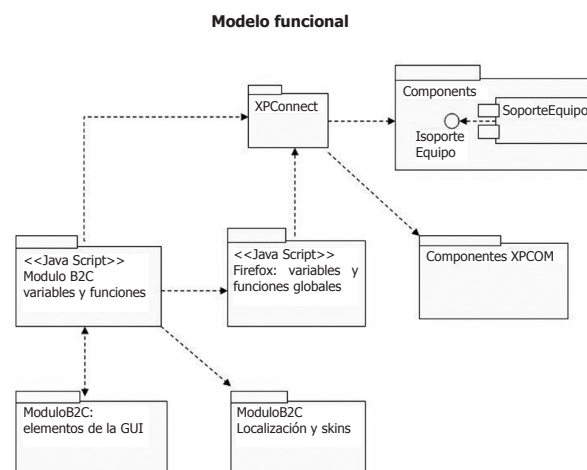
Modelo funcional

XPConnect

Components

SoporteEquipo

Isoporte Equipo

<<Java Script>> Modulo B2C variables y funciones

<<Java Script>> Firefox: variables y funciones globales

Componentes XPCOM

ModuloB2C: elementos de la GUI

ModuloB2C Localización y skins